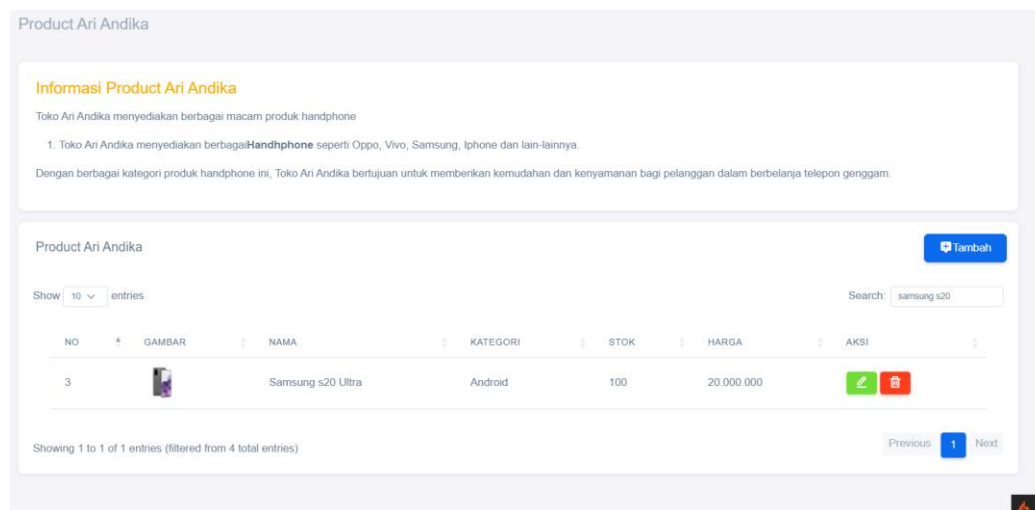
Product Ari Andika

Informasi Product Ari Andika

Toko Ari Andika menyediakan berbagai macam produk handphone

1. Toko Ari Andika menyediakan berbagai**Handhphone** seperti Oppo, Vivo, Samsung, Iphone dan lain-lainnya.

Dengan berbagai kategori produk handphone ini, Toko Ari Andika bertujuan untuk memberikan kemudahan dan kenyamanan bagi pelanggan dalam berbelanja telepon genggam.

Product Ari Andika

Tambah

Show 10 entries

Search: samsung s20

| NO | GAMBAR | NAMA | KATEGORI | STOK | HARGA | AKSI |
|---|---|---|---|---|---|---|
| 3 | | Samsung s20 Ultra | Android | 100 | 20.000.000 | |

Showing 1 to 1 of 1 entries (filtered from 4 total entries)

Previous 1 Next